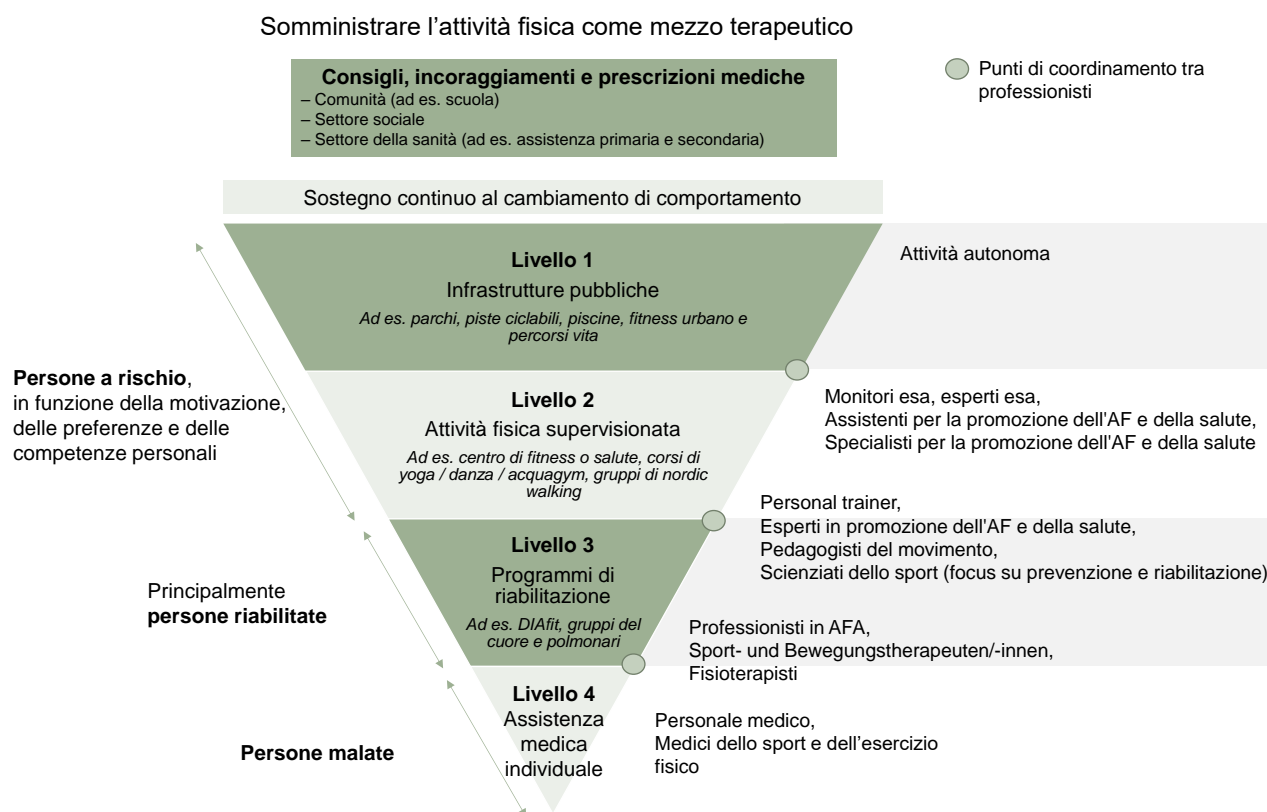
Somministrare l'attività fisica come mezzo terapeutico

**Consigli, incoraggiamenti e prescrizioni mediche**
– Comunità (ad es. scuola)
– Settore sociale
– Settore della sanità (ad es. assistenza primaria e secondaria)

Punti di coordinamento tra professionisti

Sostegno continuo al cambiamento di comportamento

**Livello 1**
Infrastrutture pubbliche
*Ad es. parchi, piste ciclabili, piscine, fitness urbano e percorsi vita*

Attività autonoma

**Persone a rischio**, in funzione della motivazione, delle preferenze e delle competenze personali

**Livello 2**
Attività fisica supervisionata
*Ad es. centro di fitness o salute, corsi di yoga / danza / acquagym, gruppi di nordic walking*

Monitori esa, esperti esa,
Assistenti per la promozione dell'AF e della salute,
Specialisti per la promozione dell'AF e della salute

Personal trainer,
Esperti in promozione dell'AF e della salute,
Pedagogisti del movimento,
Scienziati dello sport (focus su prevenzione e riabilitazione)

Principalmente **persone riabilitate**

**Livello 3**
Programmi di riabilitazione
*Ad es. DIAfit, gruppi del cuore e polmonari*

Professionisti in AFA,
Sport- und Bewegungstherapeuten/-innen,
Fisioterapisti

**Persone malate**

**Livello 4**
Assistenza medica individuale

Personale medico,
Medici dello sport e dell'esercizio fisico